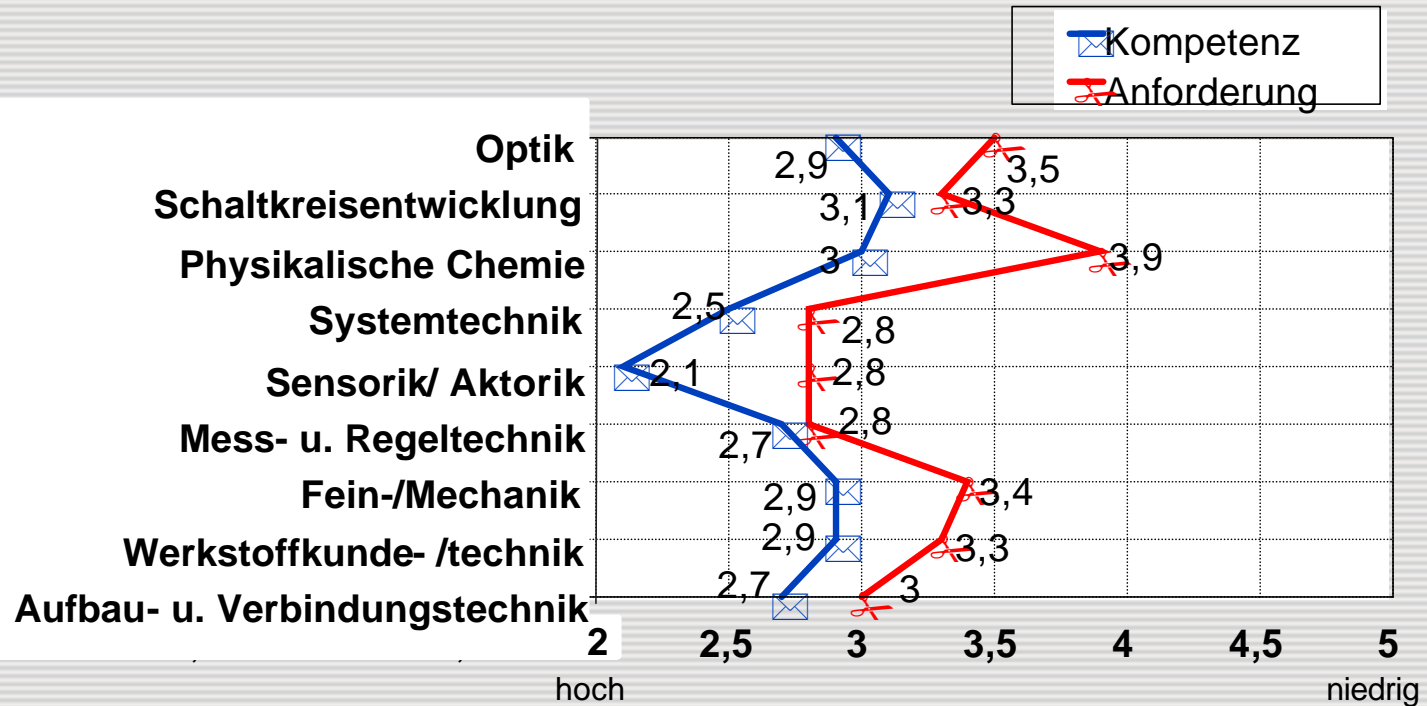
Kompetenz
Anforderung

Optik
Schaltkreisentwicklung
Physikalische Chemie
Systemtechnik
Sensorik/ Aktorik
Mess- u. Regeltechnik
Fein-/Mechanik
Werkstoffkunde- /technik
Aufbau- u. Verbindungstechnik

2,9
3,5
3,1
3,3
3
3,9
2,5
2,8
2,1
2,8
2,7
2,8
2,9
3,4
2,9
3,3
2,7
3

2
2,5
3
3,5
4
4,5
5
hoch
niedrig